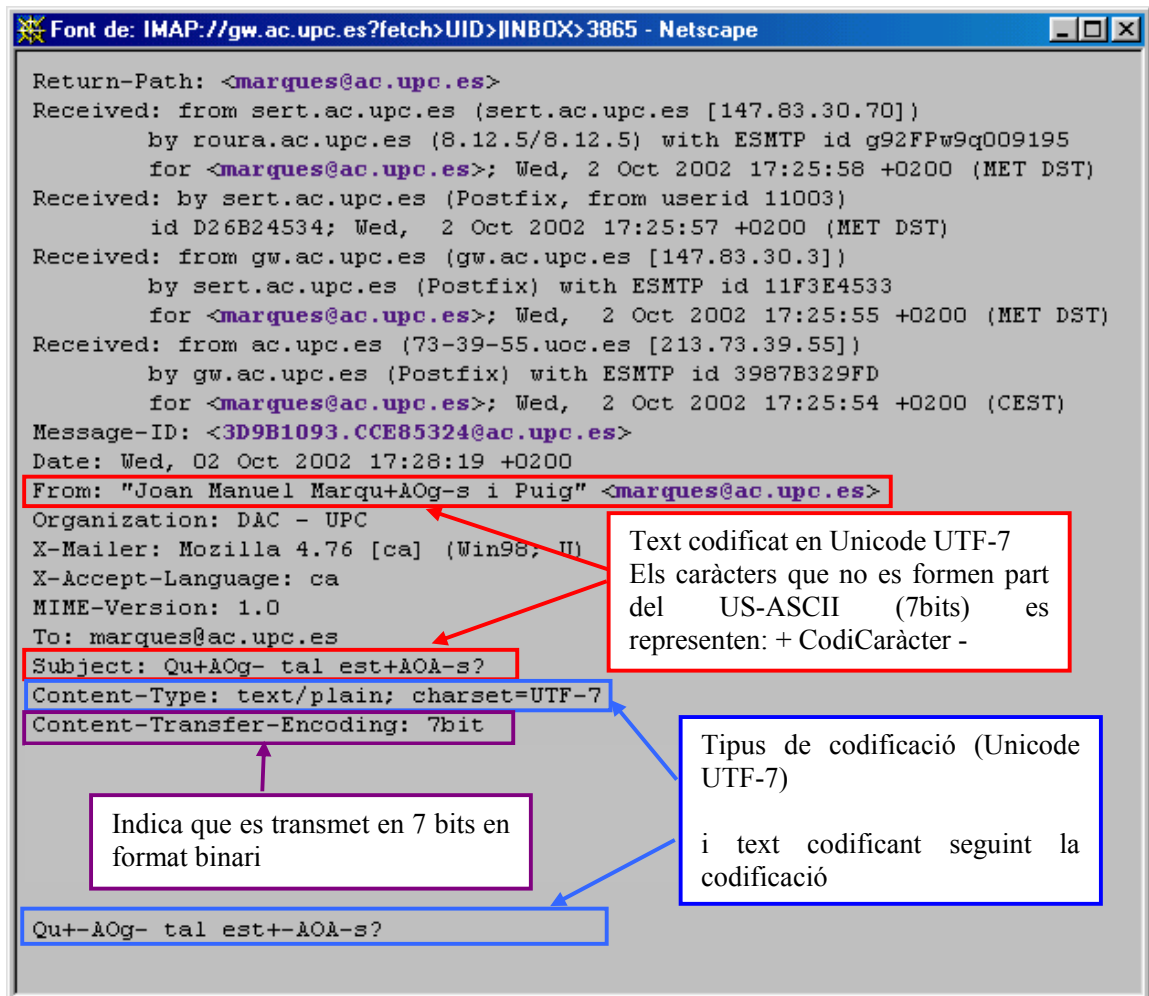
Font de: IMAP://gw.ac.upc.es?fetch>UID>|INBOX>3865 - Netscape

Return-Path: <marques@ac.upc.es>
Received: from sert.ac.upc.es (sert.ac.upc.es [147.83.30.70])
by roura.ac.upc.es (8.12.5/8.12.5) with ESMTP id g92FPw9q009195
for <marques@ac.upc.es>; Wed, 2 Oct 2002 17:25:58 +0200 (MET DST)
Received: by sert.ac.upc.es (Postfix, from userid 11003)
id D26B24534; Wed, 2 Oct 2002 17:25:57 +0200 (MET DST)
Received: from gw.ac.upc.es (gw.ac.upc.es [147.83.30.3])
by sert.ac.upc.es (Postfix) with ESMTP id 11F3E4533
for <marques@ac.upc.es>; Wed, 2 Oct 2002 17:25:55 +0200 (MET DST)
Received: from ac.upc.es (73-39-55.uoc.es [213.73.39.55])
by gw.ac.upc.es (Postfix) with ESMTP id 3987B329FD
for <marques@ac.upc.es>; Wed, 2 Oct 2002 17:25:54 +0200 (CEST)
Message-ID: <3D9B1093.CCE85324@ac.upc.es>
Date: Wed, 02 Oct 2002 17:28:19 +0200
From: "Joan Manuel Marqu+AOg-s i Puig" <marques@ac.upc.es>
Organization: DAC - UPC
X-Mailer: Mozilla 4.76 [ca] (Win98; U)
X-Accept-Language: ca
MIME-Version: 1.0
To: marques@ac.upc.es
Subject: Qu+AOg- tal est+AOA-s?
Content-Type: text/plain; charset=UTF-7
Content-Transfer-Encoding: 7bit

Text codificat en Unicode UTF-7
Els caràcters que no es formen part del US-ASCII (7bits) es representen: + CodiCaràcter -

Tipus de codificació (Unicode UTF-7)

i text codificant seguint la codificació

Indica que es transmet en 7 bits en format binari

Qu+-AOg- tal est+-AOA-s?